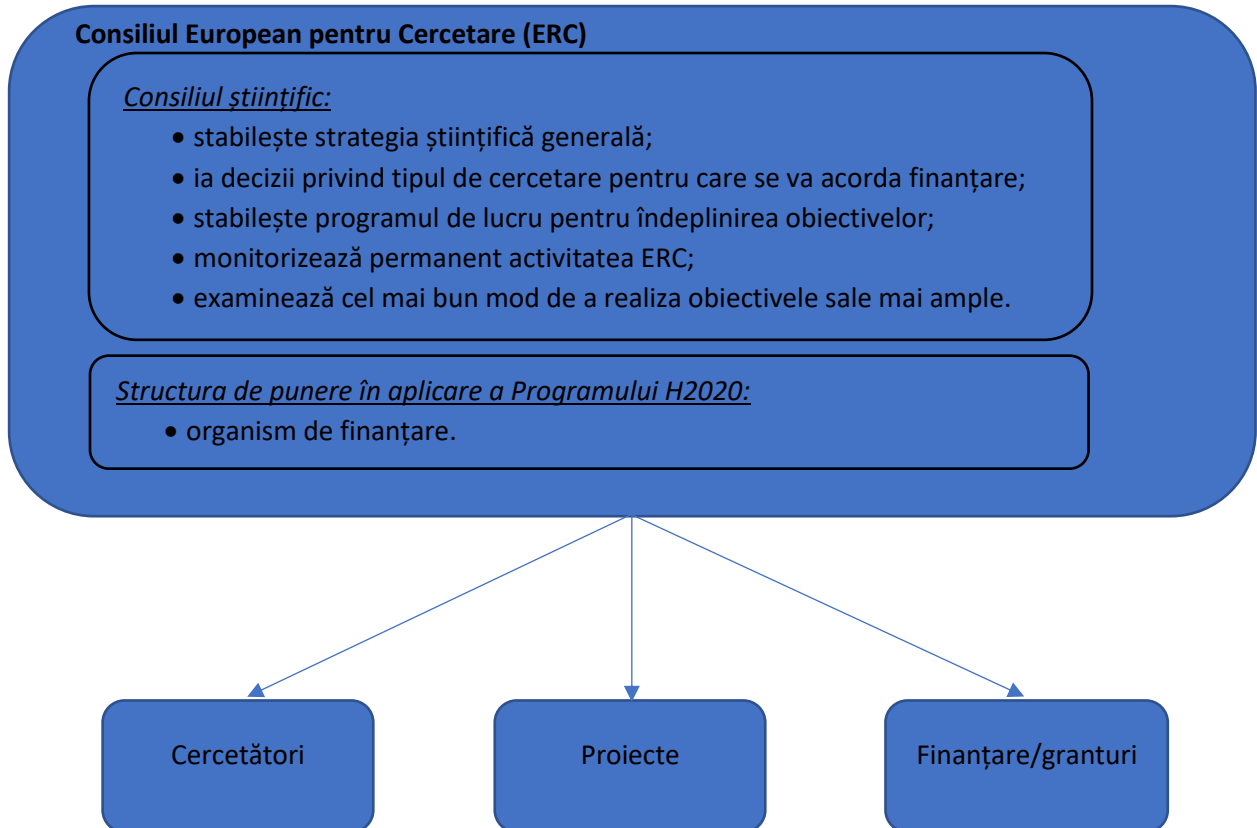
Consiliul European pentru Cercetare (ERC)

Consiliul științific:

- stabilește strategia științifică generală;
- ia decizii privind tipul de cercetare pentru care se va acorda finanțare;
- stabilește programul de lucru pentru îndeplinirea obiectivelor;
- monitorizează permanent activitatea ERC;
- examinează cel mai bun mod de a realiza obiectivele sale mai ample.

Structura de punere în aplicare a Programului H2020:

- organism de finanțare.

Cercetători

Proiecte

Finanțare/granturi